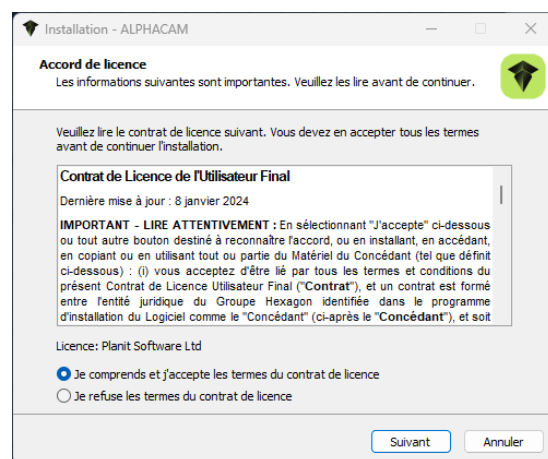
Installation - ALPHACAM

Accord de licence
Les informations suivantes sont importantes. Veuillez les lire avant de continuer.

Veuillez lire le contrat de licence suivant. Vous devez en accepter tous les termes avant de continuer l'installation.

Contrat de Licence de l'Utilisateur Final

Dernière mise à jour : 8 janvier 2024

IMPORTANT - LIRE ATTENTIVEMENT : En sélectionnant "J'accepte" ci-dessous ou tout autre bouton destiné à reconnaître l'accord, ou en installant, en accédant, en copiant ou en utilisant tout ou partie du Matériel du Concédant (tel que définit ci-dessous) : (i) vous acceptez d'être lié par tous les termes et conditions du présent Contrat de Licence Utilisateur Final ("Contrat"), et un contrat est formé entre l'entité juridique du Groupe Hexagon identifiée dans le programme d'installation du Logiciel comme le "Concédant" (ci-après le "Concédant"), et soit

Licence: Planit Software Ltd

Je comprends et j'accepte les termes du contrat de licence
Je refuse les termes du contrat de licence

Suivant
Annuler